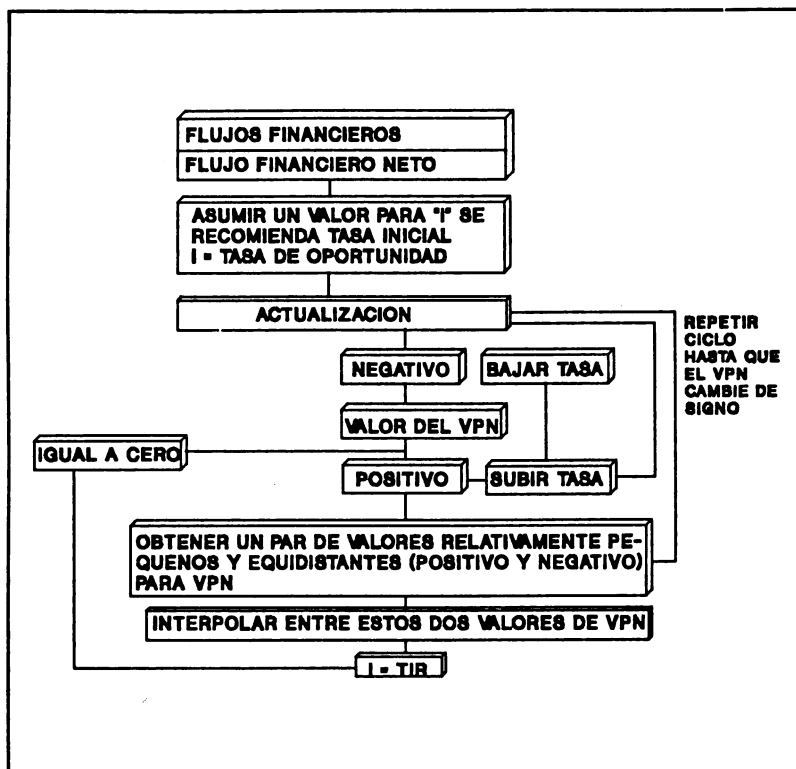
FLUJOS FINANCIEROS

FLUJO FINANCIERO NETO

ASUMIR UN VALOR PARA "I" SE RECOMIENDA TASA INICIAL I = TASA DE OPORTUNIDAD

ACTUALIZACION

REPETIR CICLO HASTA QUE EL VPN CAMBIE DE SIGNO

NEGATIVO

BAJAR TASA

VALOR DEL VPN

IGUAL A CERO

POSITIVO

SUBIR TASA

OBTENER UN PAR DE VALORES RELATIVAMENTE PEQUENOS Y EQUIDISTANTES (POSITIVO Y NEGATIVO) PARA VPN

INTERPOLAR ENTRE ESTOS DOS VALORES DE VPN

I = TIR